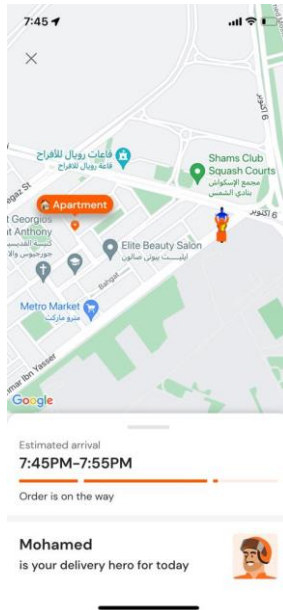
7:45

×

قاعات رويال للأفراح

Shams Club Squash Courts
مجمع الإسكواش نادي الشمس

Apartment

Hegaz St.

t Georgios
at Anthony
كنيسة القديس جورجيوس والأ

Elite Beauty Salon
إيليت بيوتي صالون

6 أكتوبر

Metro Market
مترو ماركت

Bahgat

umar Ibn Yasser

Google

Estimated arrival
7:45PM–7:55PM

Order is on the way

Mohamed
is your delivery hero for today